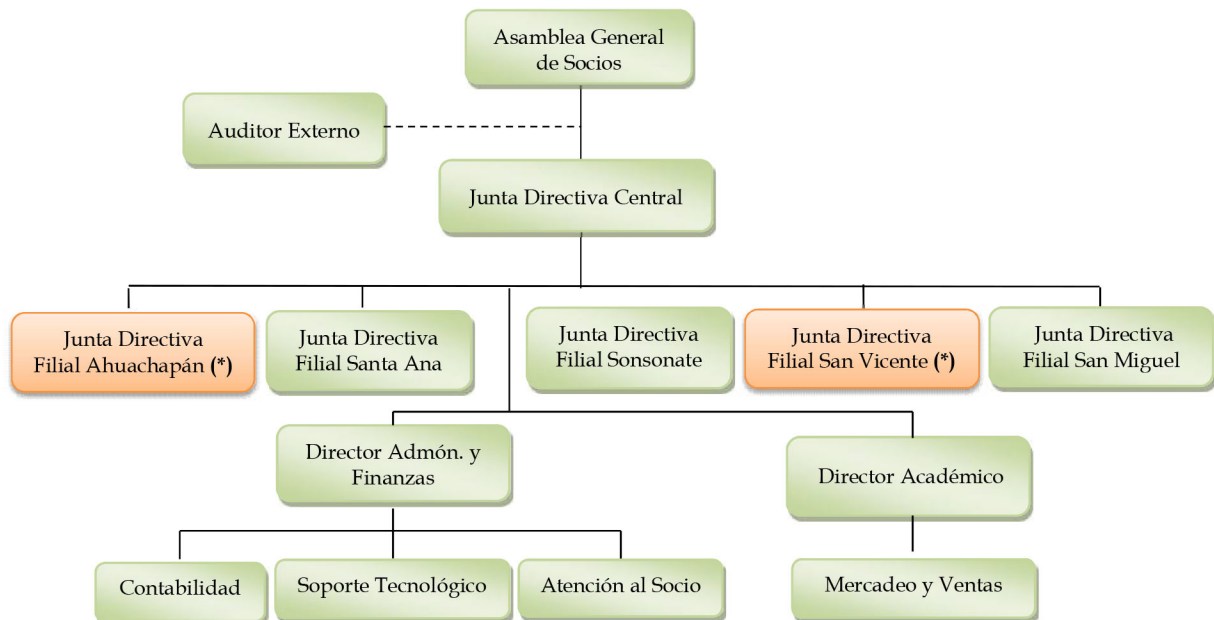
Asamblea General de Socios

Auditor Externo

Junta Directiva Central

Junta Directiva Filial Ahuachapán (*)

Junta Directiva Filial Santa Ana

Junta Directiva Filial Sonsonate

Junta Directiva Filial San Vicente (*)

Junta Directiva Filial San Miguel

Director Admón. y Finanzas

Director Académico

Contabilidad

Soporte Tecnológico

Atención al Socio

Mercadeo y Ventas